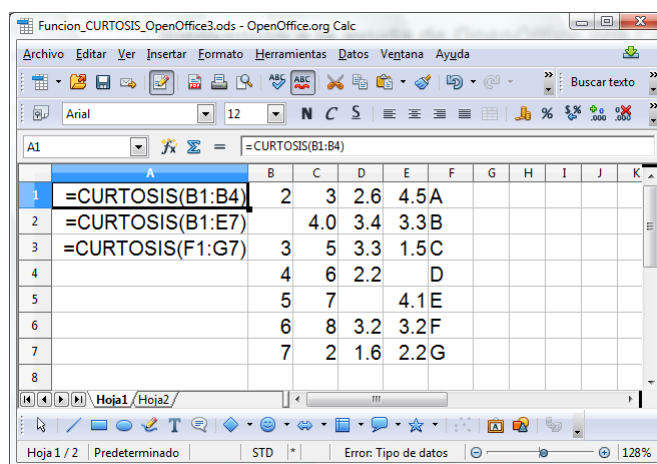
Funcion_CURTOSIS_OpenOffice3.ods - OpenOffice.org Calc

Archivo Editar Ver Insertar Formato Herramientas Datos Ventana Ayuda

Buscar texto

Arial 12 N C S

A1 =CURTOSIS(B1:B4)

| | A | B | C | D | E | F | G | H | I | J | K |
|---|---|---|---|---|---|---|---|---|---|---|---|
| 1 | =CURTOSIS(B1:B4) | 2 | 3 | 2.6 | 4.5 | A | | | | | |
| 2 | =CURTOSIS(B1:E7) | | 4.0 | 3.4 | 3.3 | B | | | | | |
| 3 | =CURTOSIS(F1:G7) | 3 | 5 | 3.3 | 1.5 | C | | | | | |
| 4 | | 4 | 6 | 2.2 | | D | | | | | |
| 5 | | 5 | 7 | | 4.1 | E | | | | | |
| 6 | | 6 | 8 | 3.2 | 3.2 | F | | | | | |
| 7 | | 7 | 2 | 1.6 | 2.2 | G | | | | | |
| 8 | | | | | | | | | | | |

Hoja1 Hoja2

Hoja 1 / 2 Predeterminado STD * Error: Tipo de datos 128%